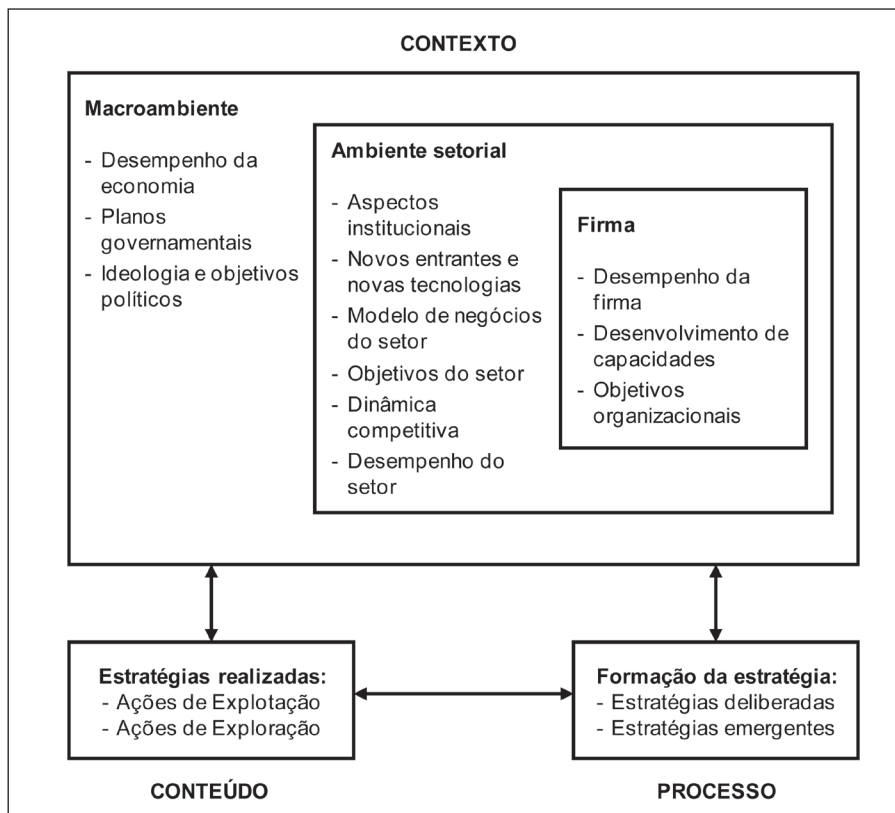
CONTEXTO

Macroambiente

- Desempenho da economia
- Planos governamentais
- Ideologia e objetivos políticos

Ambiente setorial

- Aspectos institucionais
- Novos entrantes e novas tecnologias
- Modelo de negócios do setor
- Objetivos do setor
- Dinâmica competitiva
- Desempenho do setor

Firma

- Desempenho da firma
- Desenvolvimento de capacidades
- Objetivos organizacionais

Estratégias realizadas:
- Ações de Explotação
- Ações de Exploração

Formação da estratégia:
- Estratégias deliberadas
- Estratégias emergentes

CONTEÚDO

PROCESSO